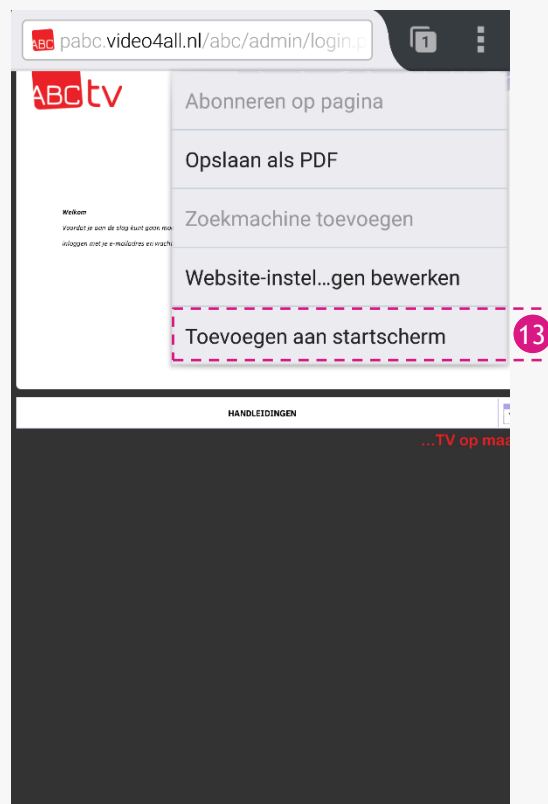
pabc.video4all.nl/abc/admin/login.p

1

ABC tv

Abonneren op pagina

Opslaan als PDF

Zoekmachine toevoegen

Website-instel…gen bewerken

Toevoegen aan startscherm

13

Welkom

Voordat je aan de slag kunt gaan mo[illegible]

inloggen met je e-mailadres en wach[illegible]

HANDLEIDINGEN

...TV op maa